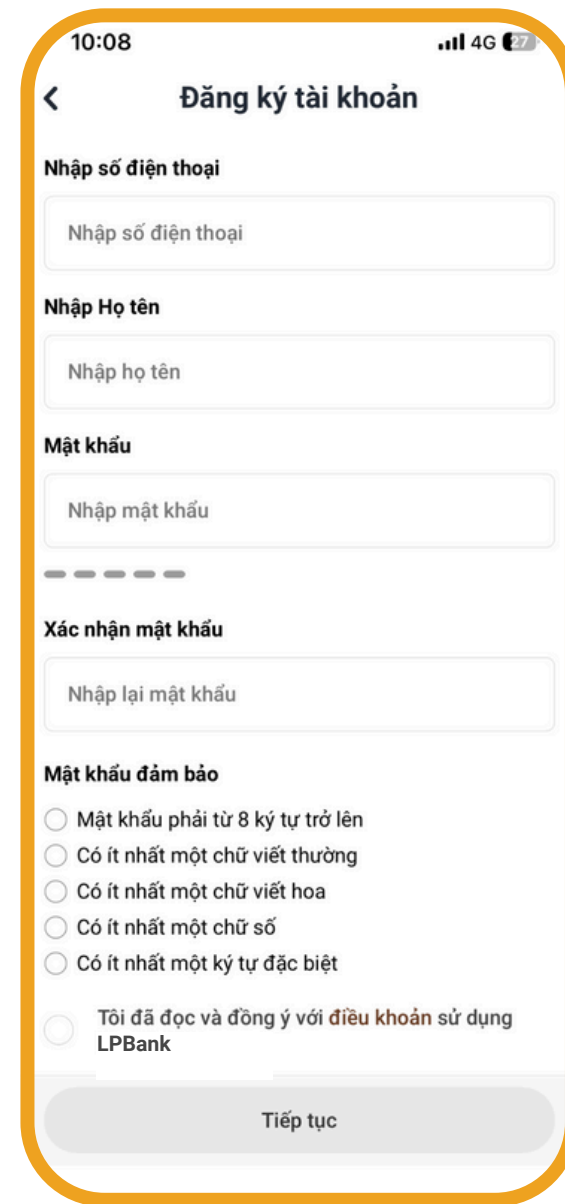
10:08

4G 27

<

Đăng ký tài khoản

Nhập số điện thoại

Nhập số điện thoại

Nhập Họ tên

Nhập họ tên

Mật khẩu

Nhập mật khẩu

Xác nhận mật khẩu

Nhập lại mật khẩu

Mật khẩu đảm bảo

Mật khẩu phải từ 8 ký tự trở lên

Có ít nhất một chữ viết thường

Có ít nhất một chữ viết hoa

Có ít nhất một chữ số

Có ít nhất một ký tự đặc biệt

Tôi đã đọc và đồng ý với điều khoản sử dụng LPBank

Tiếp tục